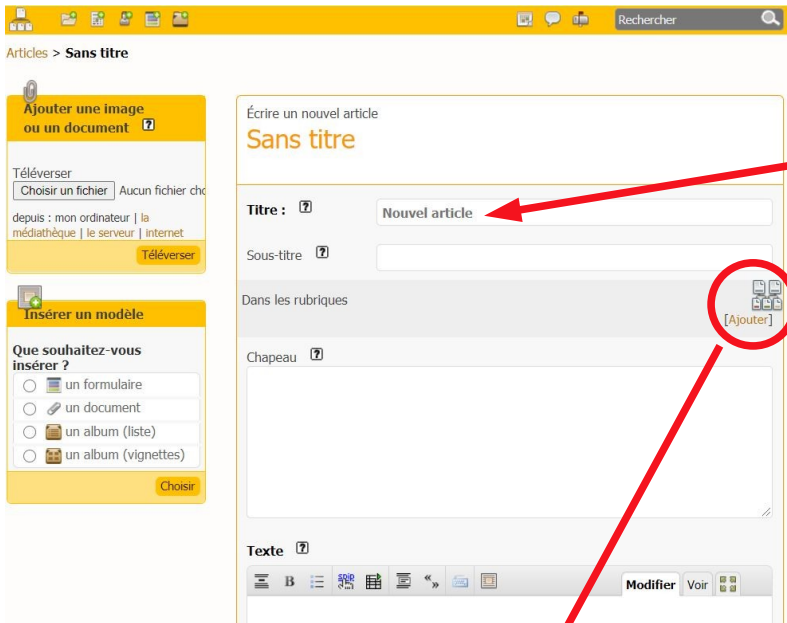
Rechercher

Articles > Sans titre

Ajouter une image ou un document

Téléverser
Choisir un fichier Aucun fichier cho

depuis : mon ordinateur | la médiathèque | le serveur | internet

Téléverser

Insérer un modèle

Que souhaitez-vous insérer ?
un formulaire
un document
un album (liste)
un album (vignettes)

Choisir

Écrire un nouvel article
Sans titre

Titre :
Nouvel article

Sous-titre

Dans les rubriques
[Ajouter]

Chapeau

Texte
Modifier Voir